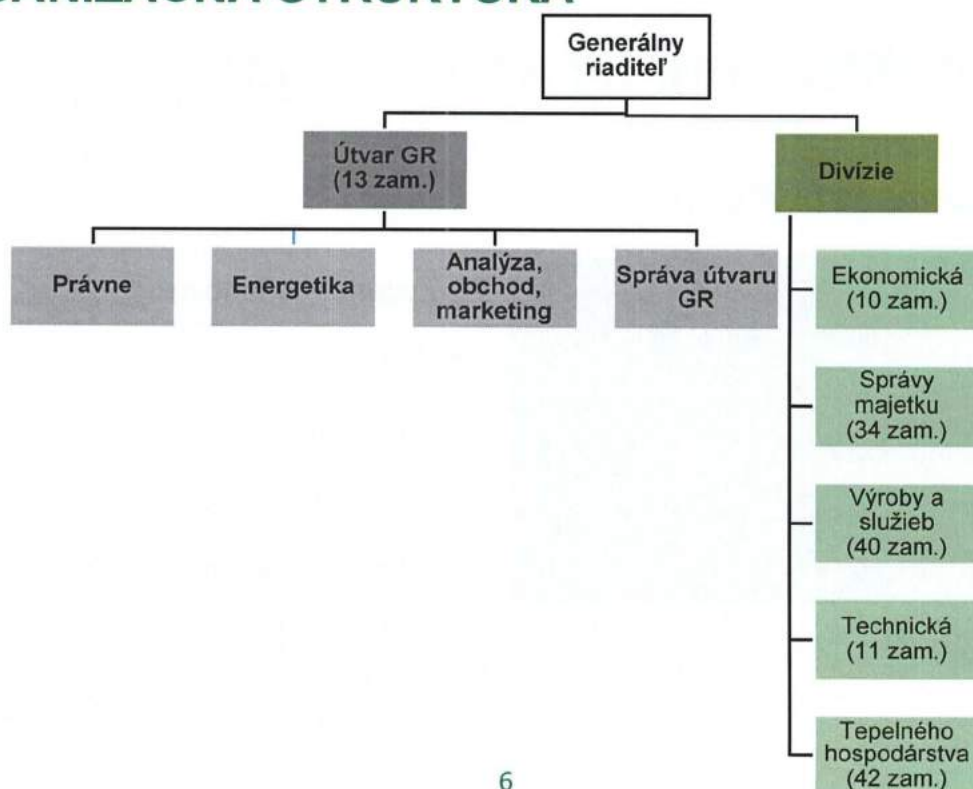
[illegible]

Generálny riaditeľ

Útvar GR (13 zam.)

Divízie

Právne

Energetika

Analýza, obchod, marketing

Správa útvaru GR

Ekonomická (10 zam.)

Správy majetku (34 zam.)

Výroby a služieb (40 zam.)

Technická (11 zam.)

Tepelného hospodárstva (42 zam.)

6